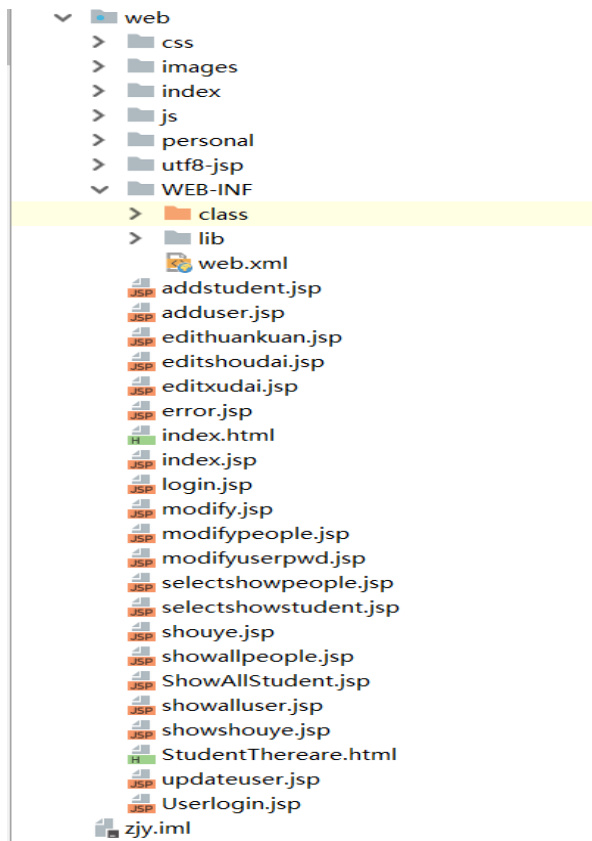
web
css
images
index
js
personal
utf8-jsp
WEB-INF
class
lib
web.xml
JSP addstudent.jsp
JSP adduser.jsp
JSP edithuankuan.jsp
JSP editshoudai.jsp
JSP editxudai.jsp
JSP error.jsp
H index.html
JSP index.jsp
JSP login.jsp
JSP modify.jsp
JSP modifypeople.jsp
JSP modifyuserpwd.jsp
JSP selectshowpeople.jsp
JSP selectshowstudent.jsp
JSP shouye.jsp
JSP showallpeople.jsp
JSP ShowAllStudent.jsp
JSP showalluser.jsp
JSP showshouye.jsp
H StudentThereare.html
JSP updateuser.jsp
JSP Userlogin.jsp
zjy.iml